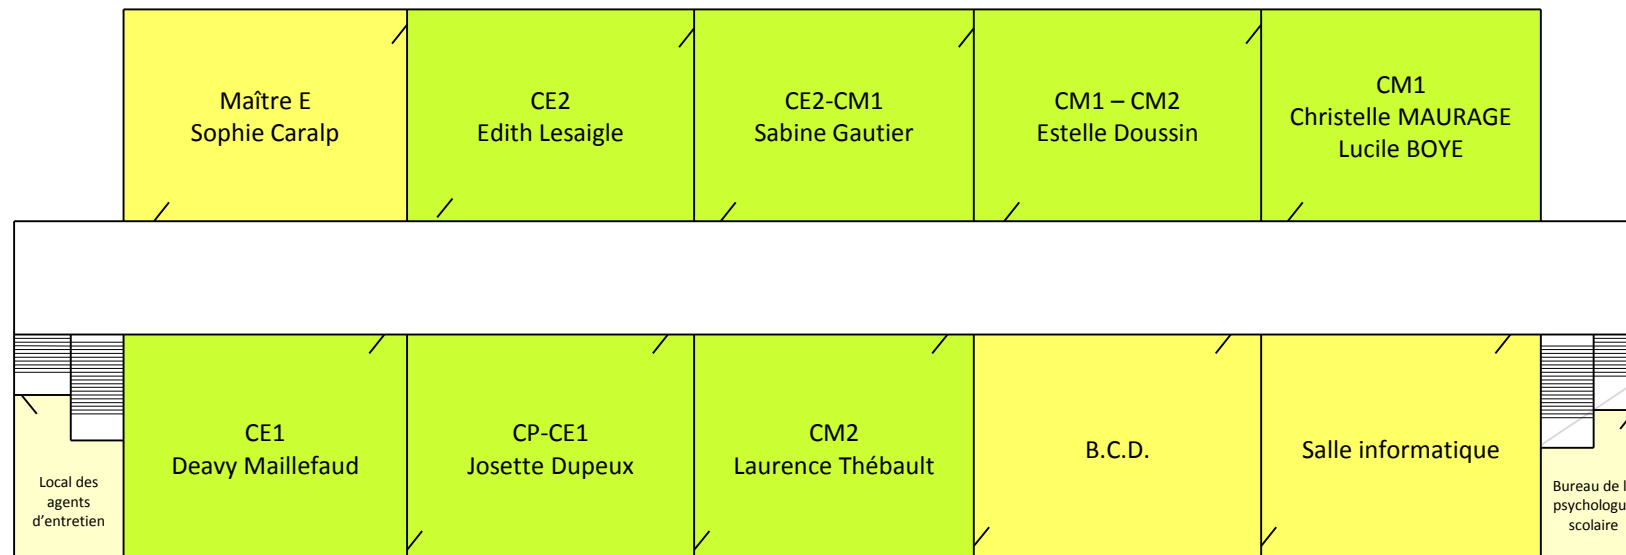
Maître E
Sophie Caralp

CE2
Edith Lesaigle

CE2-CM1
Sabine Gautier

CM1 – CM2
Estelle Doussin

CM1
Christelle MAURAGE
Lucile BOYE

Local des agents d'entretien

CE1
Deavy Maillefaud

CP-CE1
Josette Dupeux

CM2
Laurence Thébault

B.C.D.

Salle informatique

Bureau de l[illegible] psychologu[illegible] scolaire